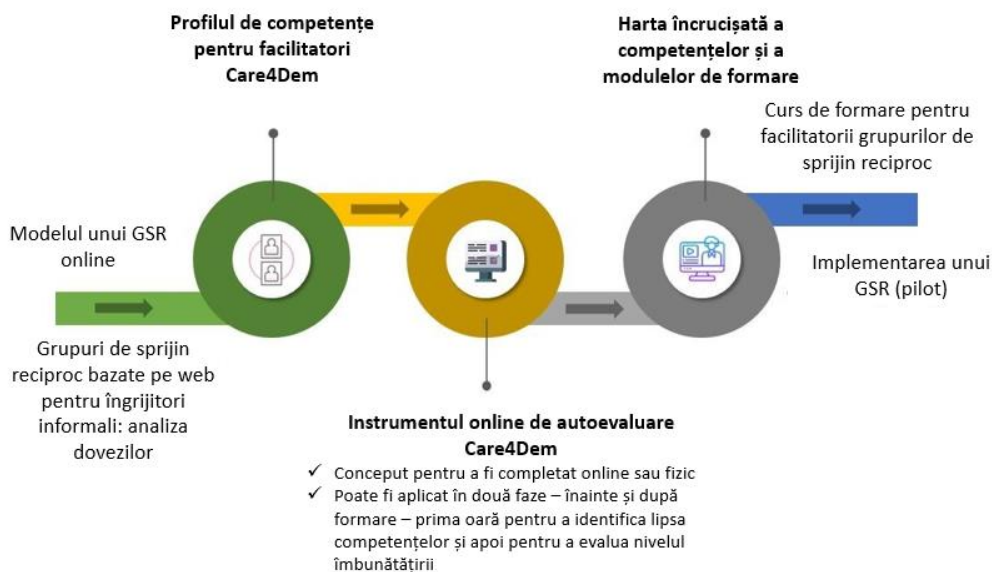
Profilul de competențe pentru facilitatori Care4Dem

Harta încrucișată a competențelor și a modulelor de formare

Curs de formare pentru facilitatorii grupurilor de sprijin reciproc

Modelul unui GSR online

Implementarea unui GSR (pilot)

Grupuri de sprijin reciproc bazate pe web pentru îngrijitori informali: analiza dovezilor

Instrumentul online de autoevaluare Care4Dem

✓ Conceput pentru a fi completat online sau fizic
✓ Poate fi aplicat în două faze – înainte și după formare – prima oară pentru a identifica lipsa competențelor și apoi pentru a evalua nivelul îmbunătățirii